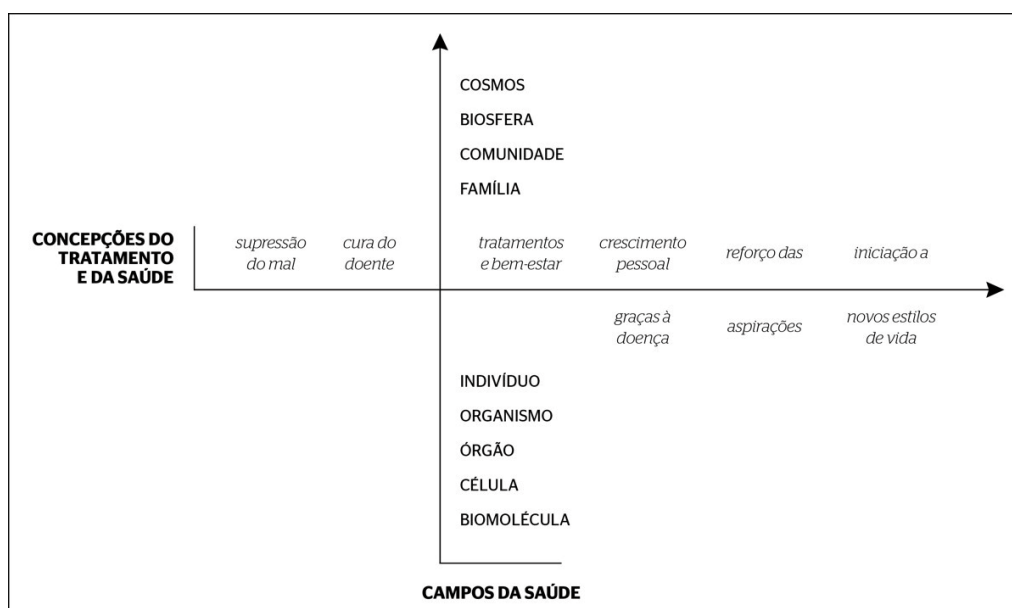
COSMOS
BIOSFERA
COMUNIDADE
FAMÍLIA

CONCEPÇÕES DO TRATAMENTO E DA SAÚDE

supressão do mal

cura do doente

tratamentos e bem-estar

crescimento pessoal

reforço das

iniciação a

graças à doença

aspirações

novos estilos de vida

INDIVÍDUO
ORGANISMO
ÓRGÃO
CÉLULA
BIOMOLÉCULA

CAMPOS DA SAÚDE